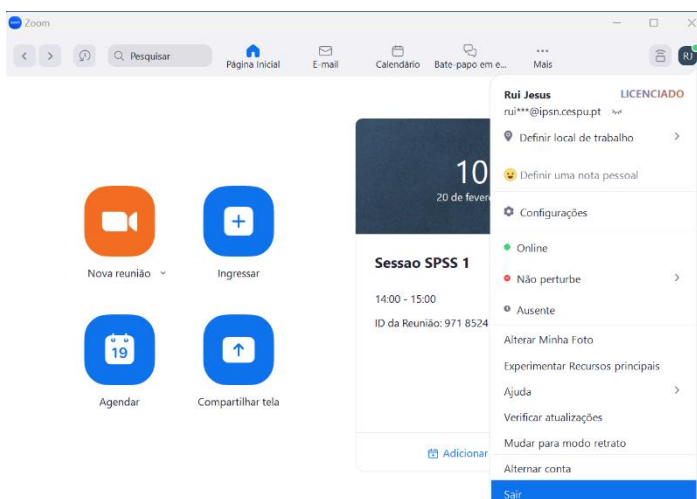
Zoom

Pesquisar

Página Inicial

E-mail

Calendário

Bate-papo em e...

Mais

RJ

Nova reunião

Ingressar

19

Agendar

Compartilhar tela

10

20 de fever

Sessao SPSS 1

14:00 - 15:00

ID da Reunião: 971 8524

Adicionar

Rui Jesus

LICENCIADO

rui***@ipsn.cespu.pt

Definir local de trabalho

Definir uma nota pessoal

Configurações

Online

Não perturbe

Ausente

Alterar Minha Foto

Experimentar Recursos principais

Ajuda

Verificar atualizações

Mudar para modo retrato

Alternar conta

Sair